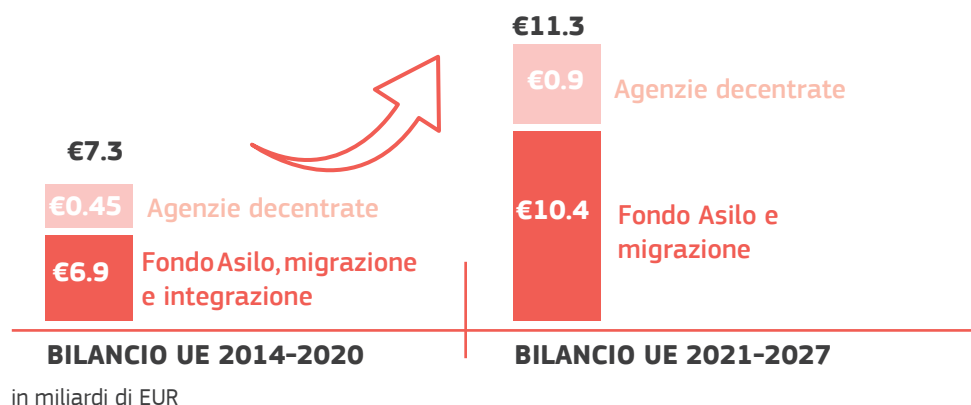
€11.3

€0.9 Agenzie decentrate

€7.3

€10.4 Fondo Asilo e migrazione

€0.45 Agenzie decentrate

€6.9 Fondo Asilo, migrazione e integrazione

BILANCIO UE 2014-2020

BILANCIO UE 2021-2027

in miliardi di EUR